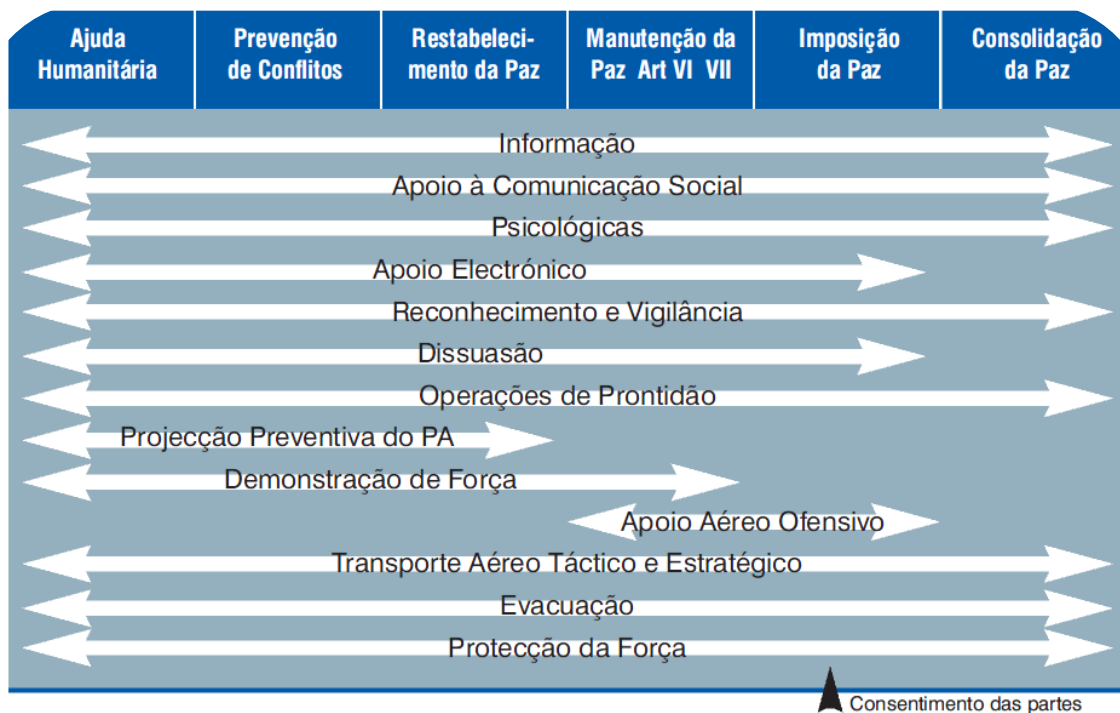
| Ajuda Humanitária | Prevenção de Conflitos | Restabelecimento da Paz | Manutenção da Paz Art VI VII | Imposição da Paz | Consolidação da Paz |
|---|---|---|---|---|---|

Informação

Apoio à Comunicação Social

Psicológicas

Apoio Electrónico

Reconhecimento e Vigilância

Dissuasão

Operações de Prontidão

Projecção Preventiva do PA

Demonstração de Força

Apoio Aéreo Ofensivo

Transporte Aéreo Táctico e Estratégico

Evacuação

Protecção da Força

Consentimento das partes